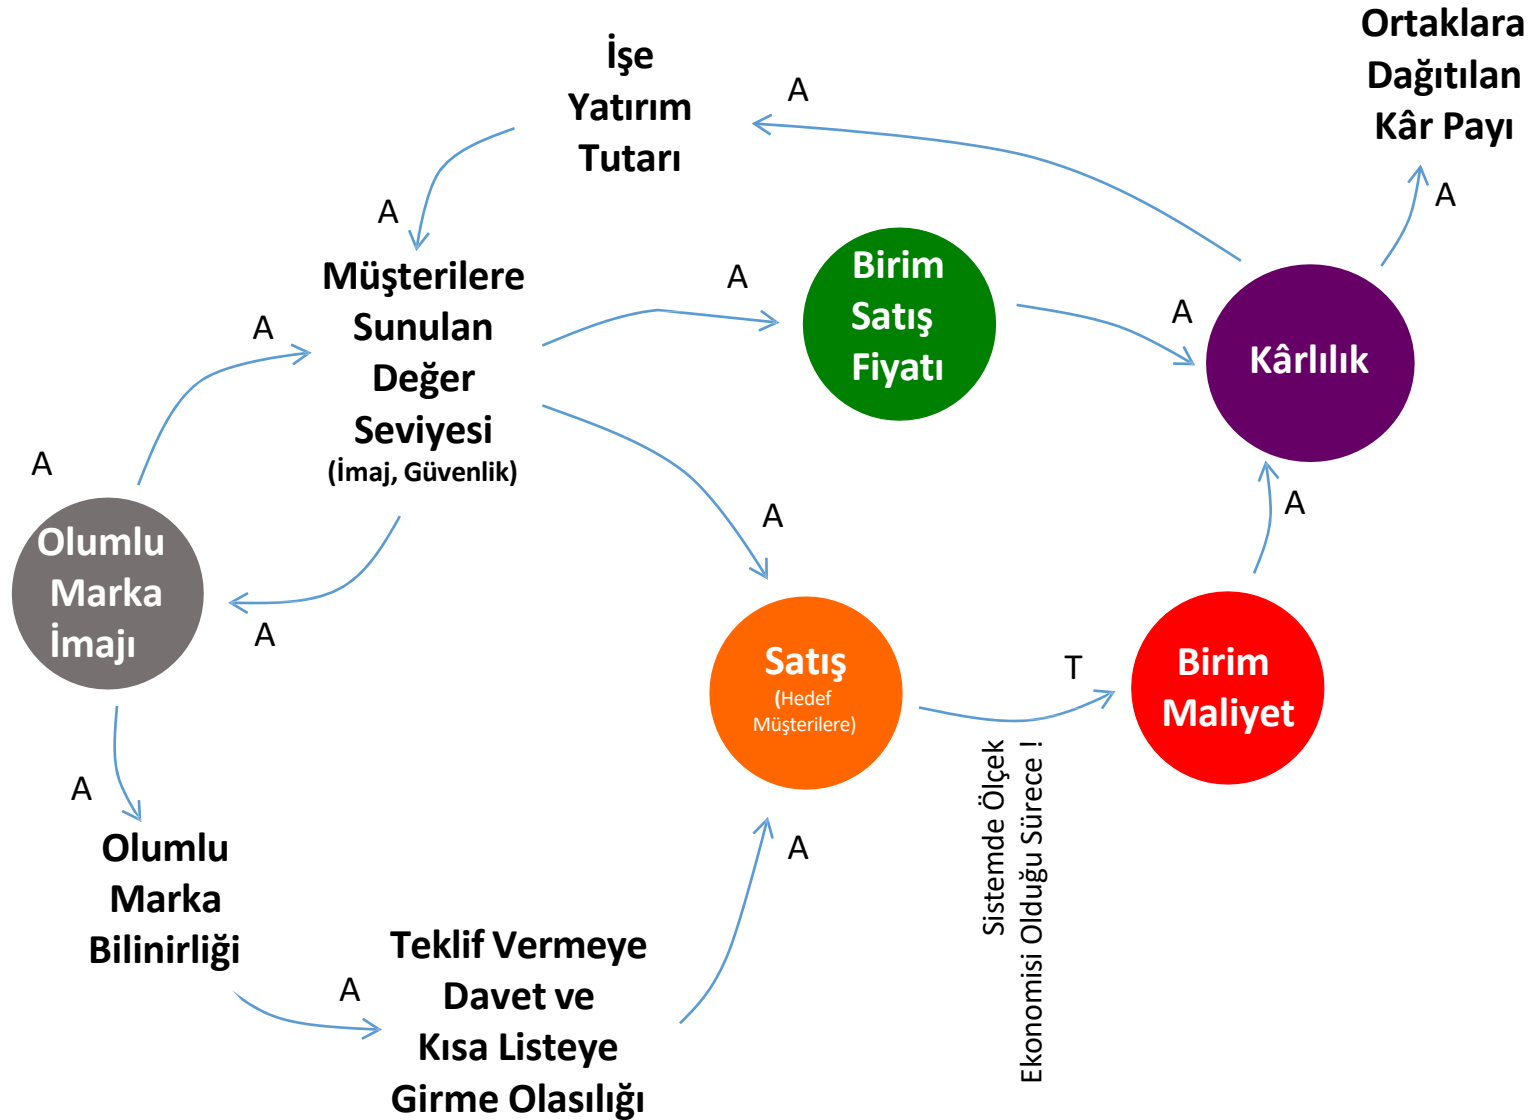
Ortaklara Dağıtılan Kâr Payı

İşe Yatırım Tutarı

A

A

A

Müşterilere Sunulan Değer Seviyesi (İmaj, Güvenlik)

A

Birim Satış Fiyatı

A

Kârlılık

A

A

Olumlu Marka İmajı

A

A

Satış (Hedef Müşterilere)

T

Birim Maliyet

A

A

Olumlu Marka Bilinirliği

A

Teklif Vermeye Davet ve Kısa Listeye Girme Olasılığı

A

Sistemde Ölçek Ekonomisi Olduğu Sürece !